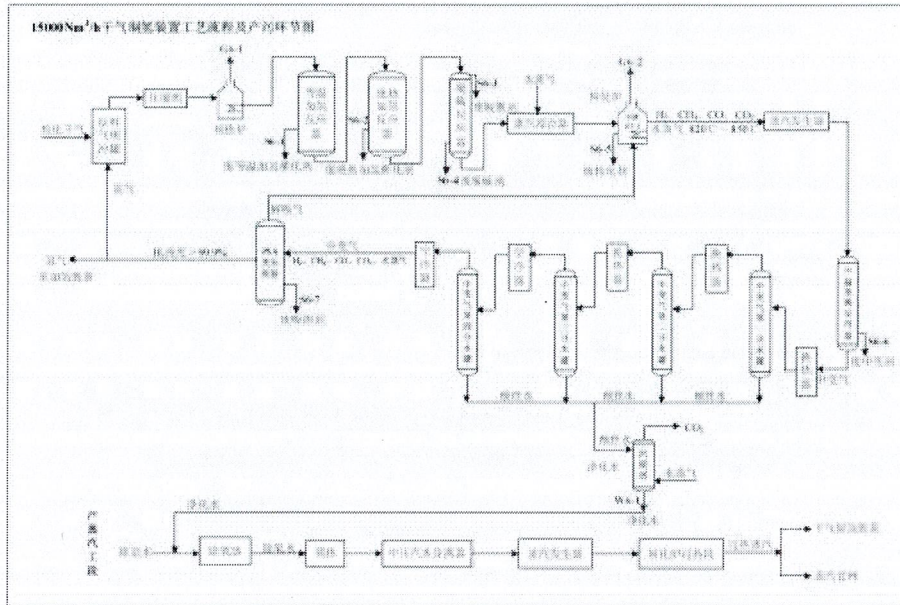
15000 Nm³/h干气制氢装置工艺流程及产污环节图

Gs-1

S6-1

S6-2

S6-3

S6-4

Gs-2

S6-5

H₂、CO₂、CO、CH₄ 820℃ 450℃

S6-6

S6-7

干气

氢气

H₂、CH₄、CO、CO₂、水蒸气

凝结水

凝结水

凝结水

CO₂

净化水

W6-1

净化水

产蒸汽工段

净化水

除盐水

除氧器

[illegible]

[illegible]

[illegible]

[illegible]

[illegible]

干气制氢装置

蒸汽管网